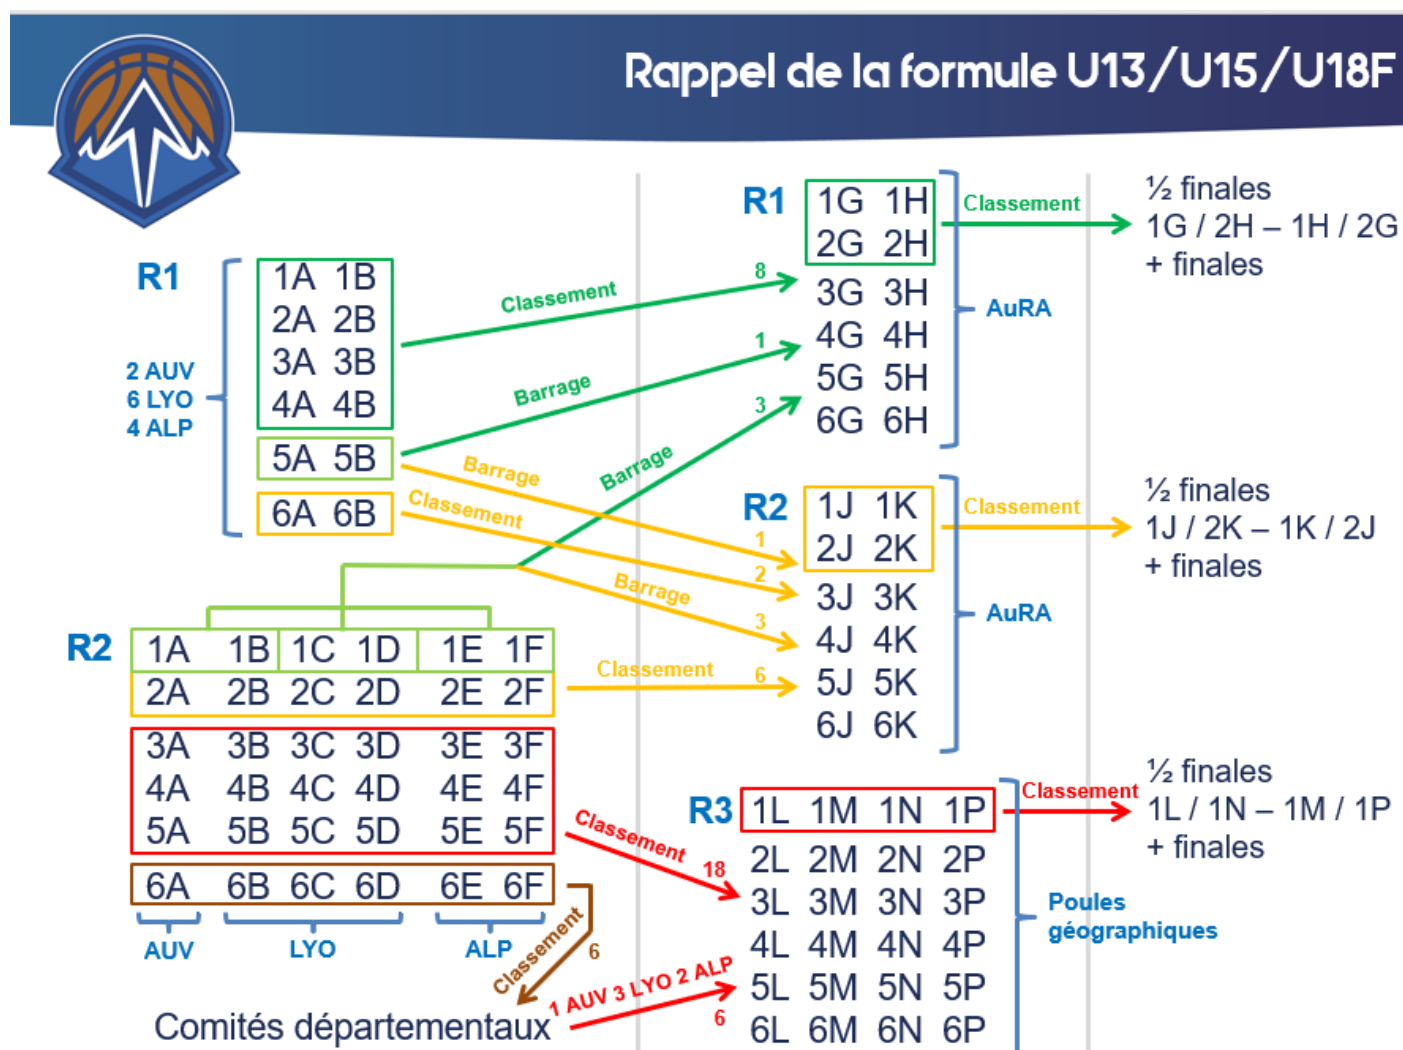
Rappel de la formule U13/U15/U18F

R1
2 AUV
6 LYO
4 ALP

1A 1B
2A 2B
3A 3B
4A 4B
5A 5B
6A 6B

Classement
Barrage
Barrage
Classement
Barrage
Barrage

R2
| 1A | 1B | 1C | 1D | 1E | 1F |
|---|---|---|---|---|---|
| 2A | 2B | 2C | 2D | 2E | 2F |
| 3A | 3B | 3C | 3D | 3E | 3F |
| 4A | 4B | 4C | 4D | 4E | 4F |
| 5A | 5B | 5C | 5D | 5E | 5F |
| 6A | 6B | 6C | 6D | 6E | 6F |

AUV LYO ALP

Classement 6
Classement 18
Classement 6
1 AUV 3 LYO 2 ALP 6

Comités départementaux

R1
1G 1H
2G 2H
3G 3H
4G 4H
5G 5H
6G 6H
8 1 3
AuRA
Classement
½ finales
1G / 2H – 1H / 2G
+ finales

R2
1J 1K
2J 2K
3J 3K
4J 4K
5J 5K
6J 6K
1 2 3
AuRA
Classement
½ finales
1J / 2K – 1K / 2J
+ finales

R3
1L 1M 1N 1P
2L 2M 2N 2P
3L 3M 3N 3P
4L 4M 4N 4P
5L 5M 5N 5P
6L 6M 6N 6P
Poules géographiques
Classement
½ finales
1L / 1N – 1M / 1P
+ finales